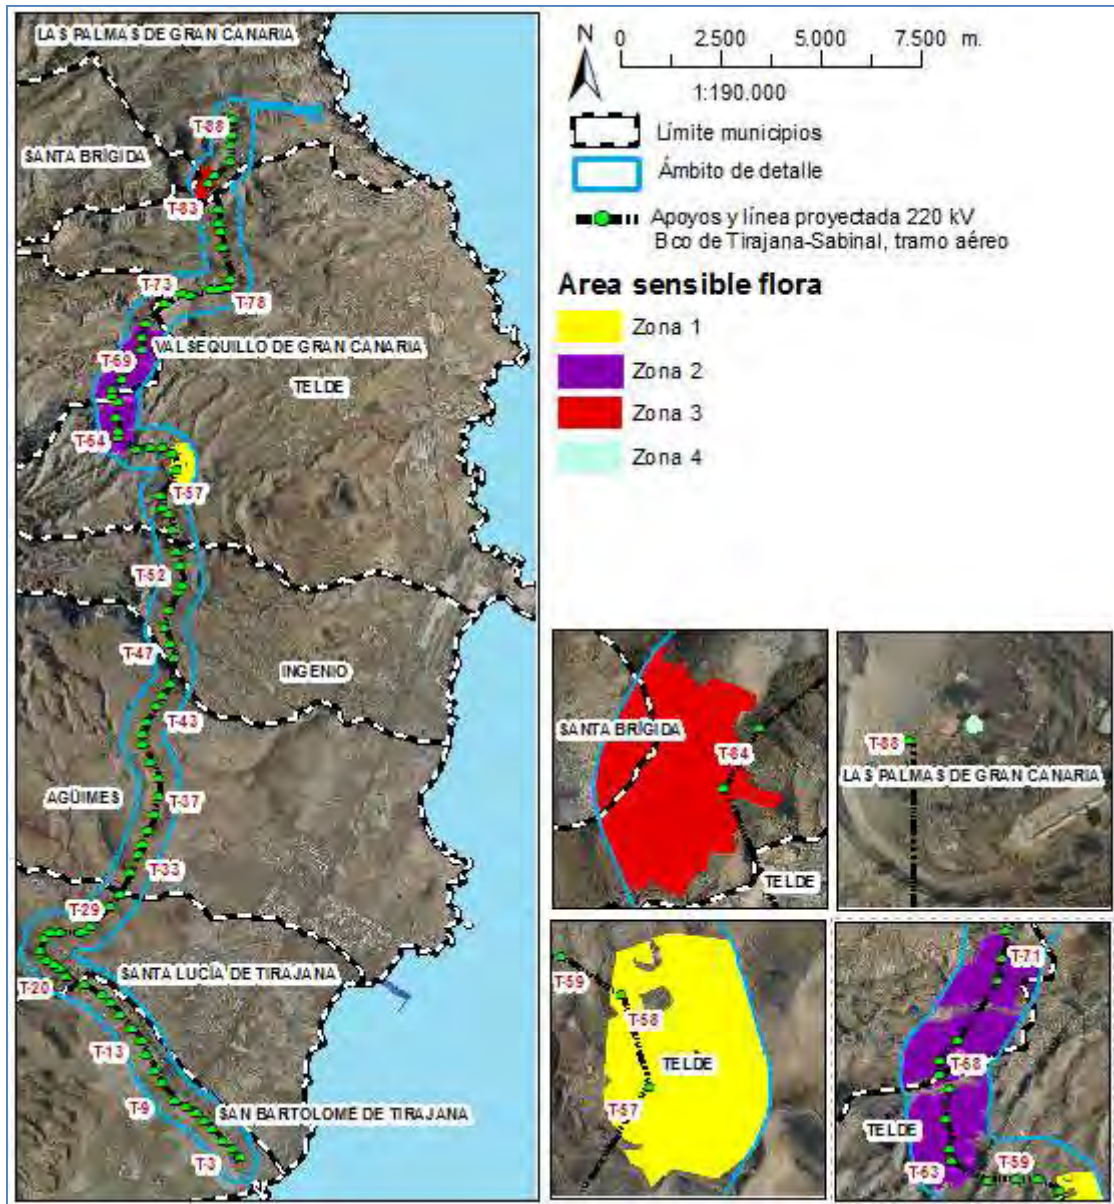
LAS PALMAS DE GRAN CANARIA
SANTA BRÍGIDA
T-88
T-83
T-73
T-78
VALSEQUILLO DE GRAN CANARIA
T-69
TELDE
T-64
T-57
T-52
T-47
INGENIO
T-43
AGÜIMES
T-37
T-33
T-29
T-20
SANTA LUCÍA DE TIRAJANA
T-13
T-9
SAN BARTOLOMÉ DE TIRAJANA
T-3

N
0 2.500 5.000 7.500 m.
1:190.000
Límite municipios
Ámbito de detalle
Apoyos y línea proyectada 220 kV Bco de Tirajana-Sabinal, tramo aéreo

Area sensible flora
Zona 1
Zona 2
Zona 3
Zona 4

SANTA BRÍGIDA
T-84
TELDE

T-88
LAS PALMAS DE GRAN CANARIA

T-59
T-58
TELDE
T-57

T-71
T-68
TELDE
T-63
T-59